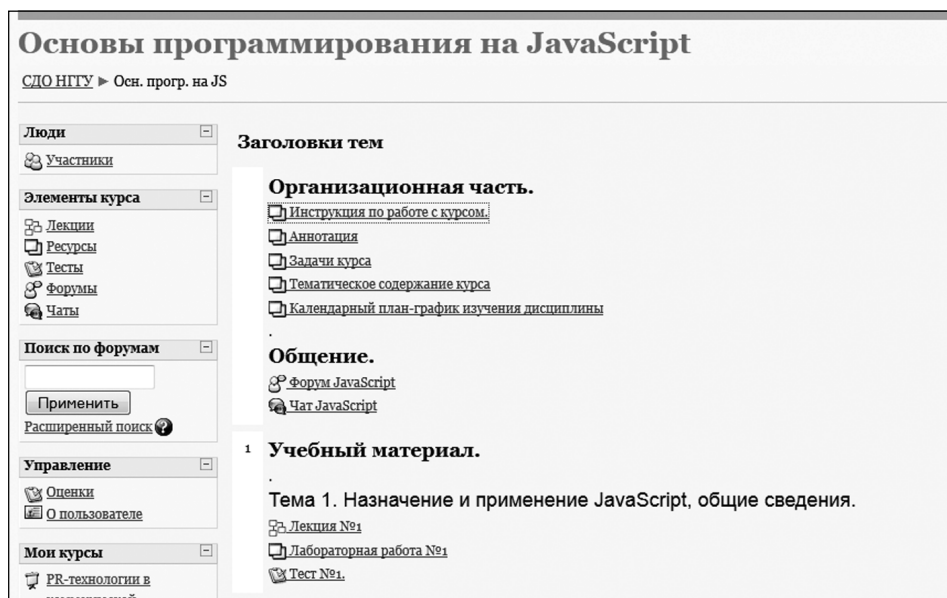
Основы программирования на JavaScript

СДО НГТУ ► Осн. прогр. на JS

Люди

Участники

Элементы курса

Лекции
Ресурсы
Тесты
Форумы
Чаты

Поиск по форумам

Применить

Расширенный поиск

Управление

Оценки
О пользователе

Мои курсы

PR-технологии в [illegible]

Заголовки тем

Организационная часть.

Инструкция по работе с курсом.

Аннотация

Задачи курса

Тематическое содержание курса

Календарный план-график изучения дисциплины

.

Общение.

Форум JavaScript

Чат JavaScript

1 Учебный материал.

.

Тема 1. Назначение и применение JavaScript, общие сведения.

Лекция №1

Лабораторная работа №1

Тест №1.